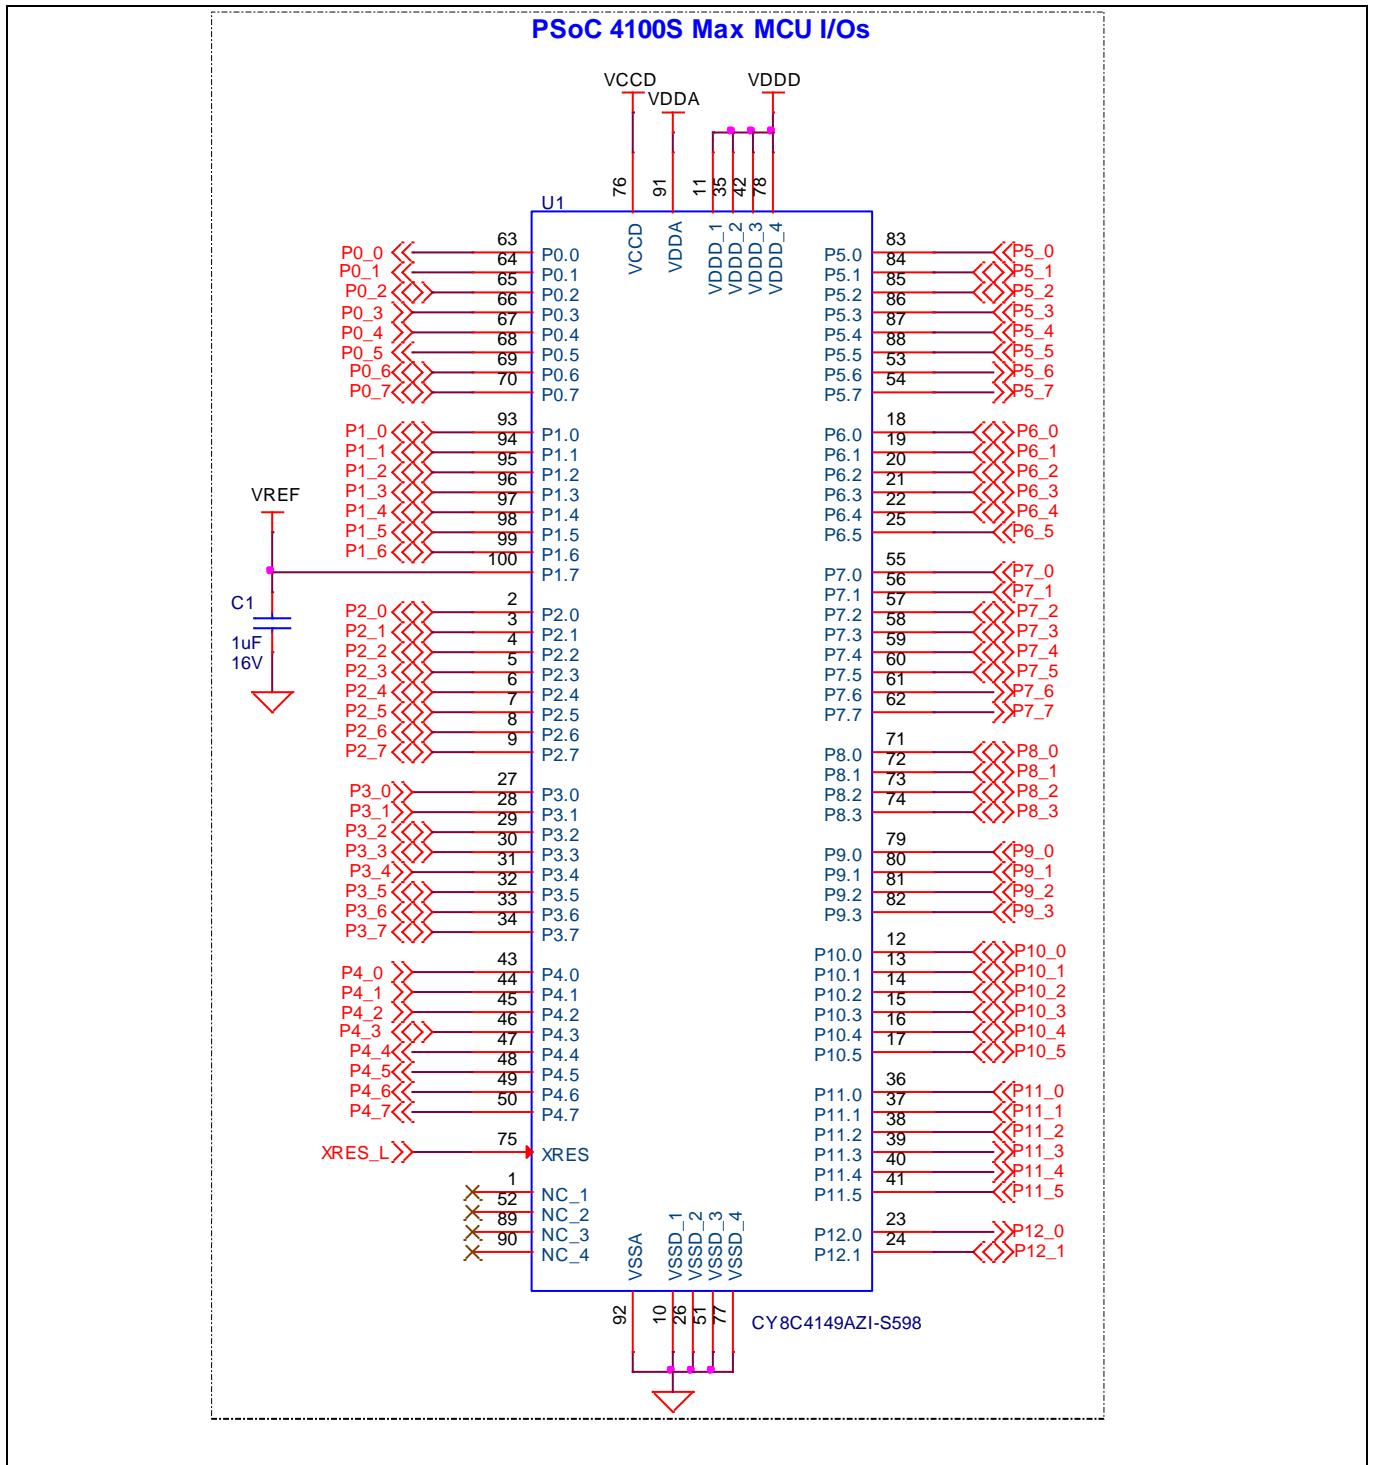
PSoC 4100S Max MCU I/Os

VCCD
VDDA
VDDD

76 91 11 35 42 78

U1

VCCD VDDA VDDD_1 VDDD_2 VDDD_3 VDDD_4

P0_0 63 P0.0
P0_1 64 P0.1
P0_2 65 P0.2
P0_3 66 P0.3
P0_4 67 P0.4
P0_5 68 P0.5
P0_6 69 P0.6
P0_7 70 P0.7

P1_0 93 P1.0
P1_1 94 P1.1
P1_2 95 P1.2
P1_3 96 P1.3
P1_4 97 P1.4
P1_5 98 P1.5
P1_6 99 P1.6
100 P1.7

VREF
C1
1uF
16V

P2_0 2 P2.0
P2_1 3 P2.1
P2_2 4 P2.2
P2_3 5 P2.3
P2_4 6 P2.4
P2_5 7 P2.5
P2_6 8 P2.6
P2_7 9 P2.7

P3_0 27 P3.0
P3_1 28 P3.1
P3_2 29 P3.2
P3_3 30 P3.3
P3_4 31 P3.4
P3_5 32 P3.5
P3_6 33 P3.6
P3_7 34 P3.7

P4_0 43 P4.0
P4_1 44 P4.1
P4_2 45 P4.2
P4_3 46 P4.3
P4_4 47 P4.4
P4_5 48 P4.5
P4_6 49 P4.6
P4_7 50 P4.7

XRES_L 75 XRES

1 NC_1
52 NC_2
89 NC_3
90 NC_4

83 P5.0 P5_0
84 P5.1 P5_1
85 P5.2 P5_2
86 P5.3 P5_3
87 P5.4 P5_4
88 P5.5 P5_5
53 P5.6 P5_6
54 P5.7 P5_7

18 P6.0 P6_0
19 P6.1 P6_1
20 P6.2 P6_2
21 P6.3 P6_3
22 P6.4 P6_4
25 P6.5 P6_5

55 P7.0 P7_0
56 P7.1 P7_1
57 P7.2 P7_2
58 P7.3 P7_3
59 P7.4 P7_4
60 P7.5 P7_5
61 P7.6 P7_6
62 P7.7 P7_7

71 P8.0 P8_0
72 P8.1 P8_1
73 P8.2 P8_2
74 P8.3 P8_3

79 P9.0 P9_0
80 P9.1 P9_1
81 P9.2 P9_2
82 P9.3 P9_3

12 P10.0 P10_0
13 P10.1 P10_1
14 P10.2 P10_2
15 P10.3 P10_3
16 P10.4 P10_4
17 P10.5 P10_5

36 P11.0 P11_0
37 P11.1 P11_1
38 P11.2 P11_2
39 P11.3 P11_3
40 P11.4 P11_4
41 P11.5 P11_5

23 P12.0 P12_0
24 P12.1 P12_1

VSSA VSSD_1 VSSD_2 VSSD_3 VSSD_4
92 10 26 51 77

CY8C4149AZI-S598